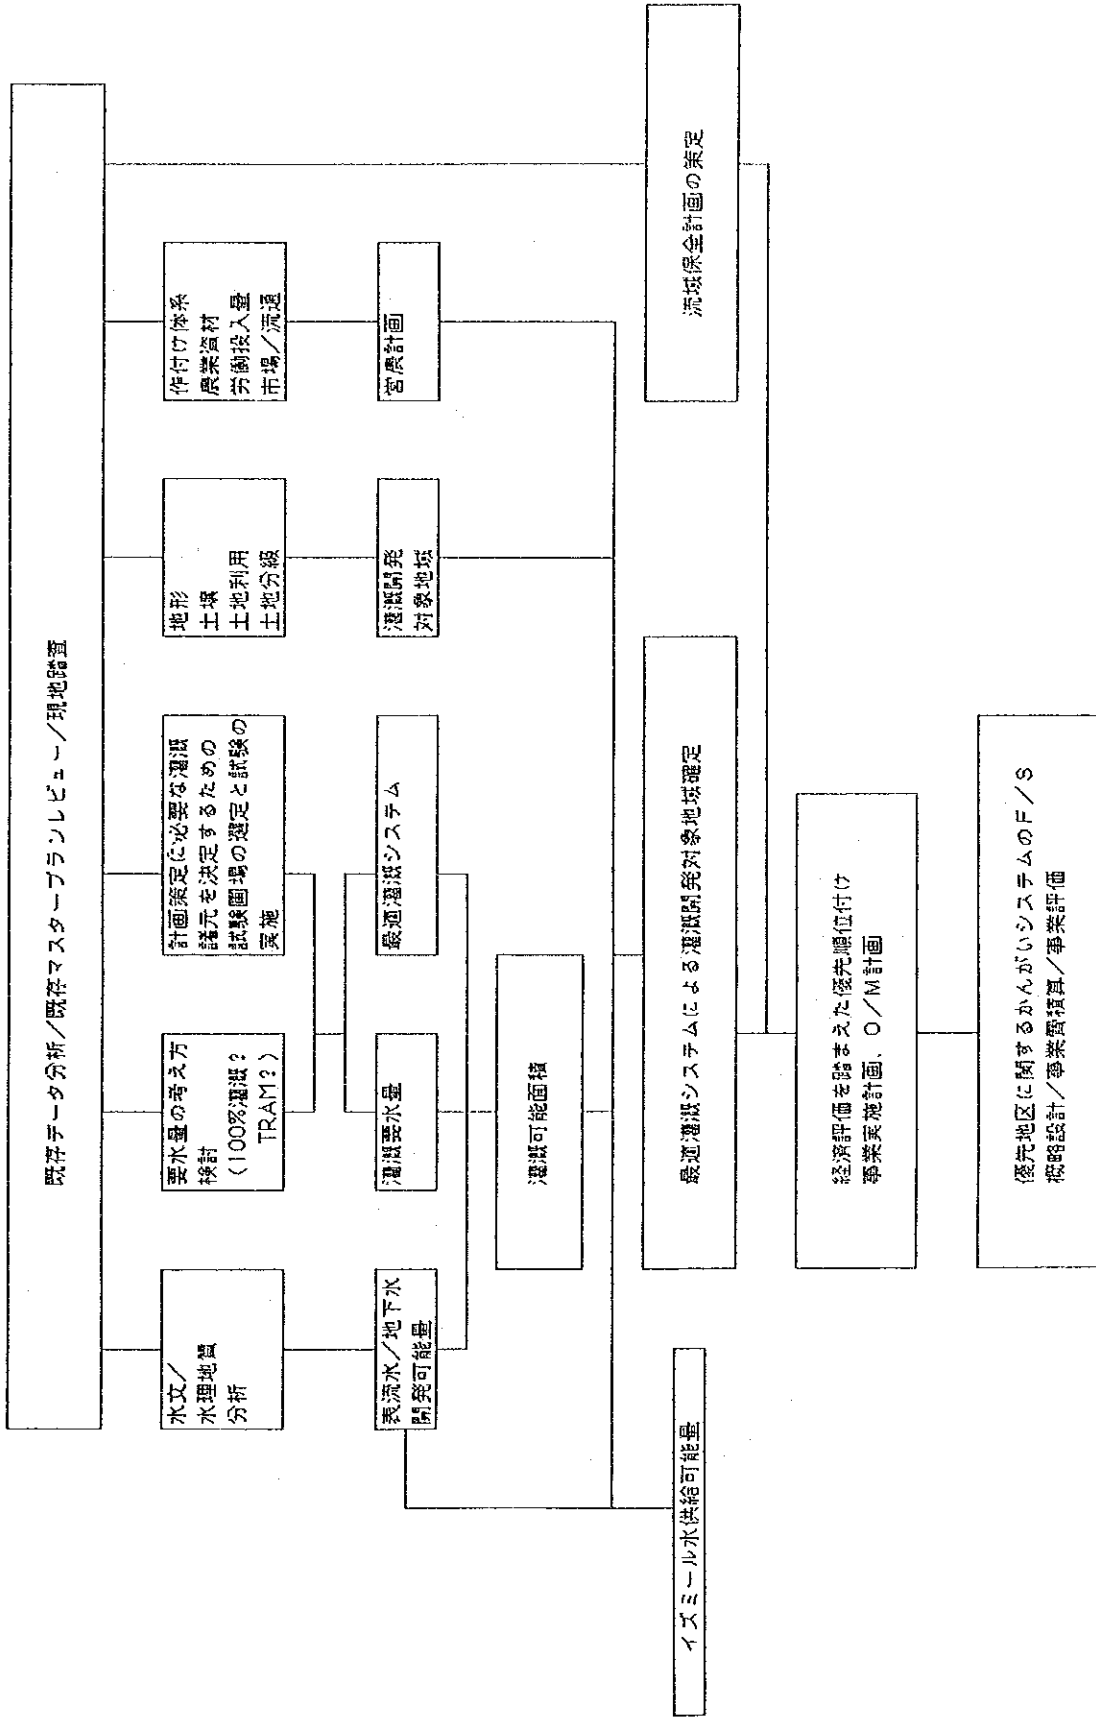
既存データ分析／既存マスタープランレビュー／現地踏査

水文／
水理地質
分析

要水量の考え方
検討
（100%灌漑？
TRAM？）

計画策定に必要な灌漑
諸元を決定するための
試験圃場の選定と試験の
実施

地形
土壌
土地利用
土地分級

作付け体系
農業資材
労働投入量
市場／流通

表流水／地下水
開発可能量

灌漑要水量

最適灌漑システム

灌漑開発
対象地域

営農計画

流域保全計画の策定

イズミール水供給可能量

灌漑可能面積

最適灌漑システムによる灌漑開発対象地域確定

経済評価を踏まえた優先順位付け
事業実施計画、O／M計画

優先地区に関するかんがいシステムのF／S
概略設計／事業費積算／事業評価